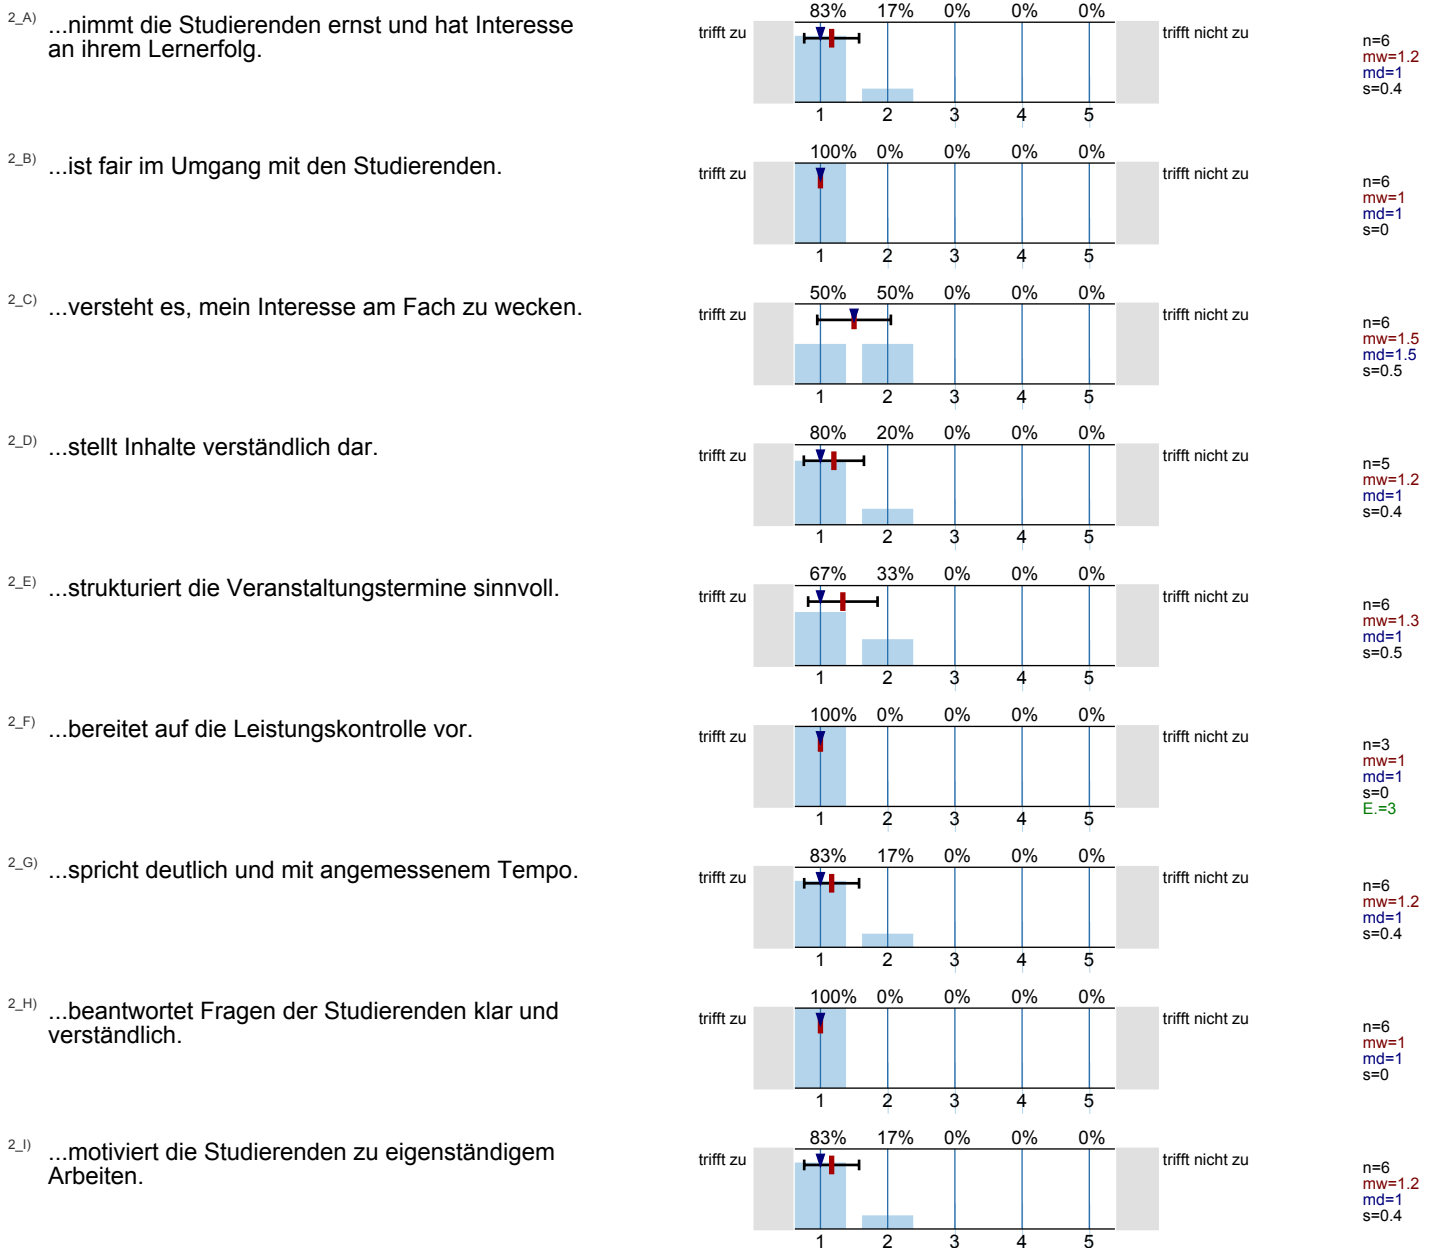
2_A) ...nimmt die Studierenden ernst und hat Interesse an ihrem Lernerfolg.

83% 17% 0% 0% 0%
trifft zu
trifft nicht zu
1 2 3 4 5
n=6
mw=1.2
md=1
s=0.4

2_B) ...ist fair im Umgang mit den Studierenden.

100% 0% 0% 0% 0%
trifft zu
trifft nicht zu
1 2 3 4 5
n=6
mw=1
md=1
s=0

2_C) ...versteht es, mein Interesse am Fach zu wecken.

50% 50% 0% 0% 0%
trifft zu
trifft nicht zu
1 2 3 4 5
n=6
mw=1.5
md=1.5
s=0.5

2_D) ...stellt Inhalte verständlich dar.

80% 20% 0% 0% 0%
trifft zu
trifft nicht zu
1 2 3 4 5
n=5
mw=1.2
md=1
s=0.4

2_E) ...strukturiert die Veranstaltungstermine sinnvoll.

67% 33% 0% 0% 0%
trifft zu
trifft nicht zu
1 2 3 4 5
n=6
mw=1.3
md=1
s=0.5

2_F) ...bereitet auf die Leistungskontrolle vor.

100% 0% 0% 0% 0%
trifft zu
trifft nicht zu
1 2 3 4 5
n=3
mw=1
md=1
s=0
E.=3

2_G) ...spricht deutlich und mit angemessenem Tempo.

83% 17% 0% 0% 0%
trifft zu
trifft nicht zu
1 2 3 4 5
n=6
mw=1.2
md=1
s=0.4

2_H) ...beantwortet Fragen der Studierenden klar und verständlich.

100% 0% 0% 0% 0%
trifft zu
trifft nicht zu
1 2 3 4 5
n=6
mw=1
md=1
s=0

2_I) ...motiviert die Studierenden zu eigenständigem Arbeiten.

83% 17% 0% 0% 0%
trifft zu
trifft nicht zu
1 2 3 4 5
n=6
mw=1.2
md=1
s=0.4